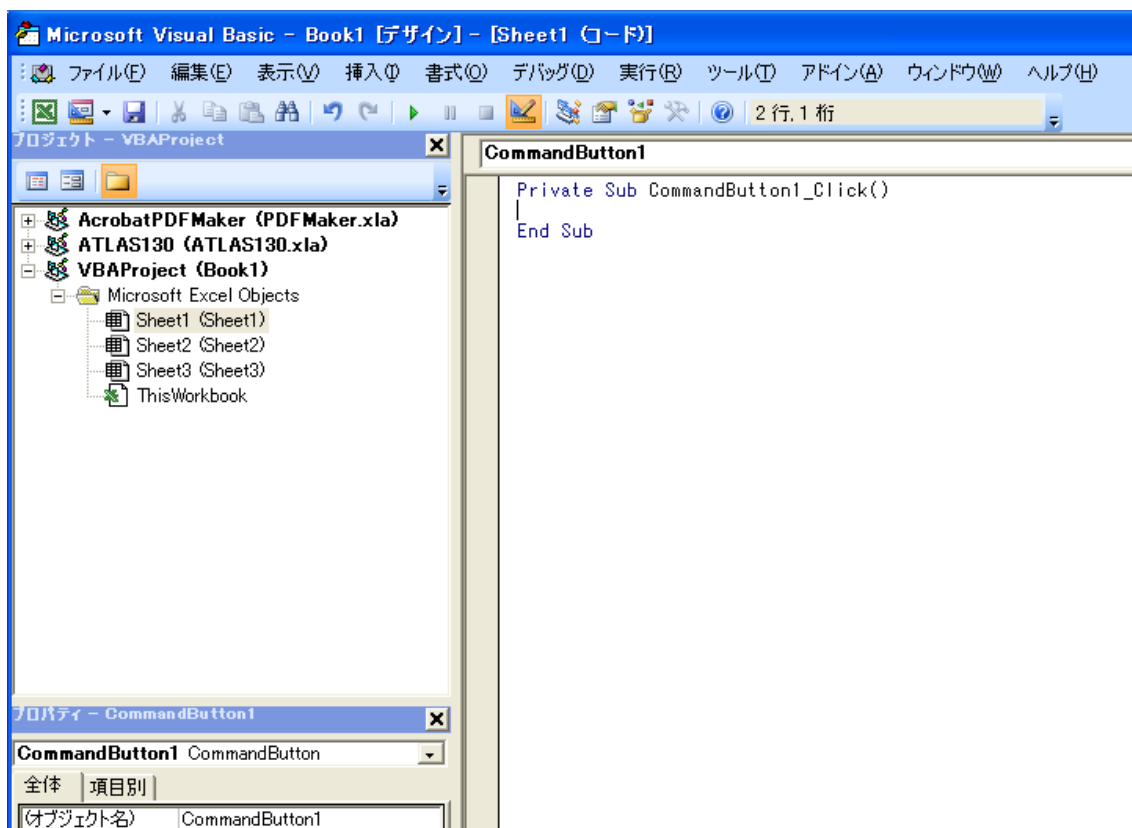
Microsoft Visual Basic - Book1 [デザイン] - [Sheet1 (コード)]

ファイル(F) 編集(E) 表示(V) 挿入(I) 書式(O) デバッグ(D) 実行(R) ツール(T) アドイン(A) ウィンドウ(W) ヘルプ(H)

2 行, 1 桁

プロジェクト - VBAProject

AcrobatPDFMaker (PDFMaker.xla)
ATLAS130 (ATLAS130.xla)
VBAProject (Book1)
Microsoft Excel Objects
Sheet1 (Sheet1)
Sheet2 (Sheet2)
Sheet3 (Sheet3)
ThisWorkbook

CommandButton1

Private Sub CommandButton1_Click()

End Sub

プロパティ - CommandButton1

CommandButton1 CommandButton

全体 項目別

(オブジェクト名) CommandButton1